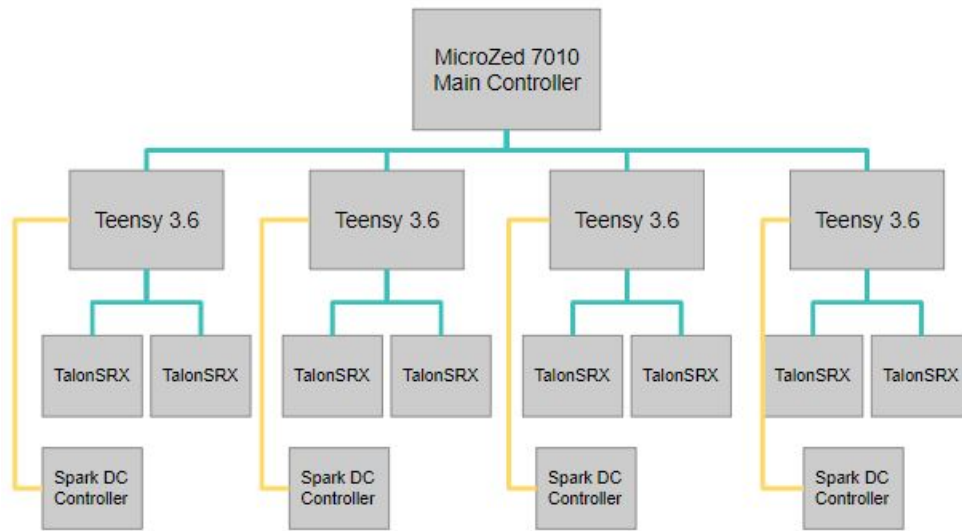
MicroZed 7010
Main Controller

Teensy 3.6

TalonSRX

TalonSRX

Spark DC
Controller

Teensy 3.6

TalonSRX

TalonSRX

Spark DC
Controller

Teensy 3.6

TalonSRX

TalonSRX

Spark DC
Controller

Teensy 3.6

TalonSRX

TalonSRX

Spark DC
Controller